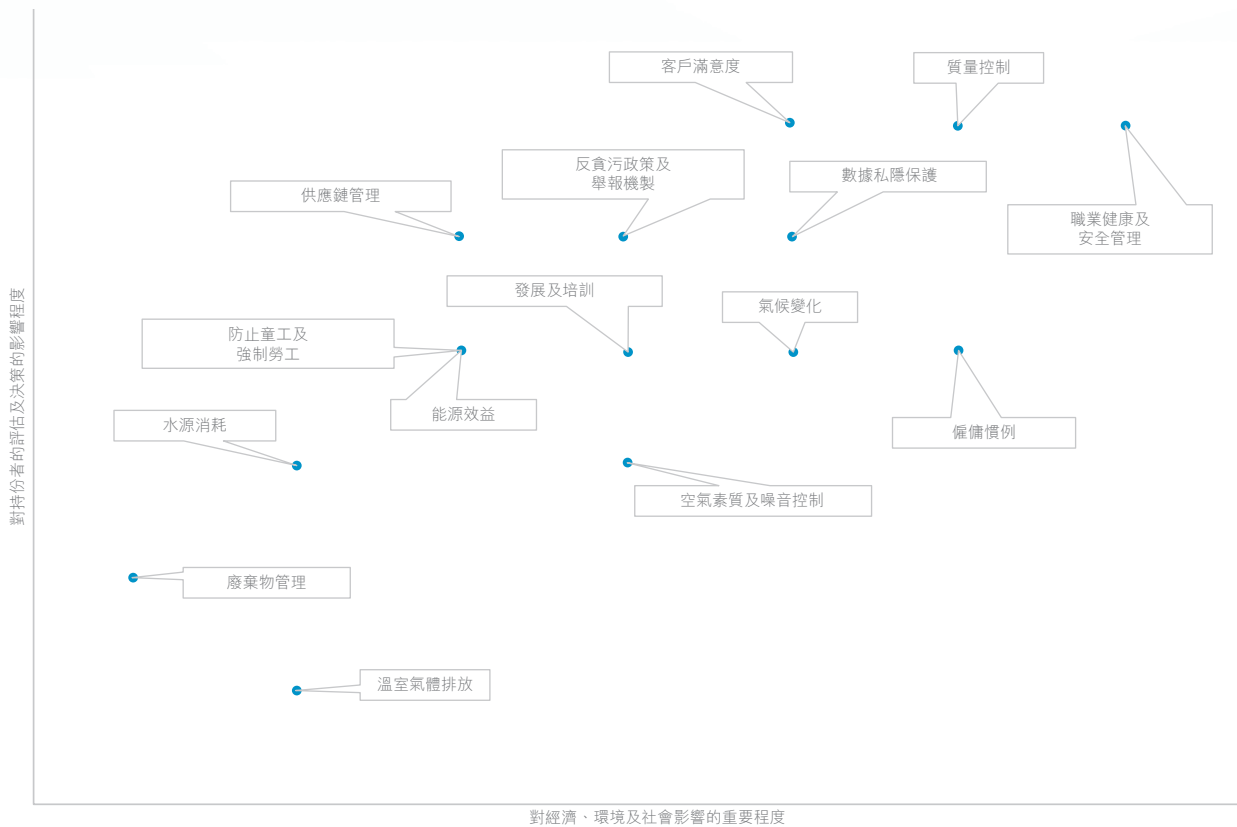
對持份者的評估及決策的影響程度

客戶滿意度

質量控制

反貪污政策及舉報機製

數據私隱保護

職業健康及安全管理

供應鏈管理

發展及培訓

氣候變化

防止童工及強制勞工

能源效益

水源消耗

僱傭慣例

空氣素質及噪音控制

廢棄物管理

溫室氣體排放

對經濟、環境及社會影響的重要程度